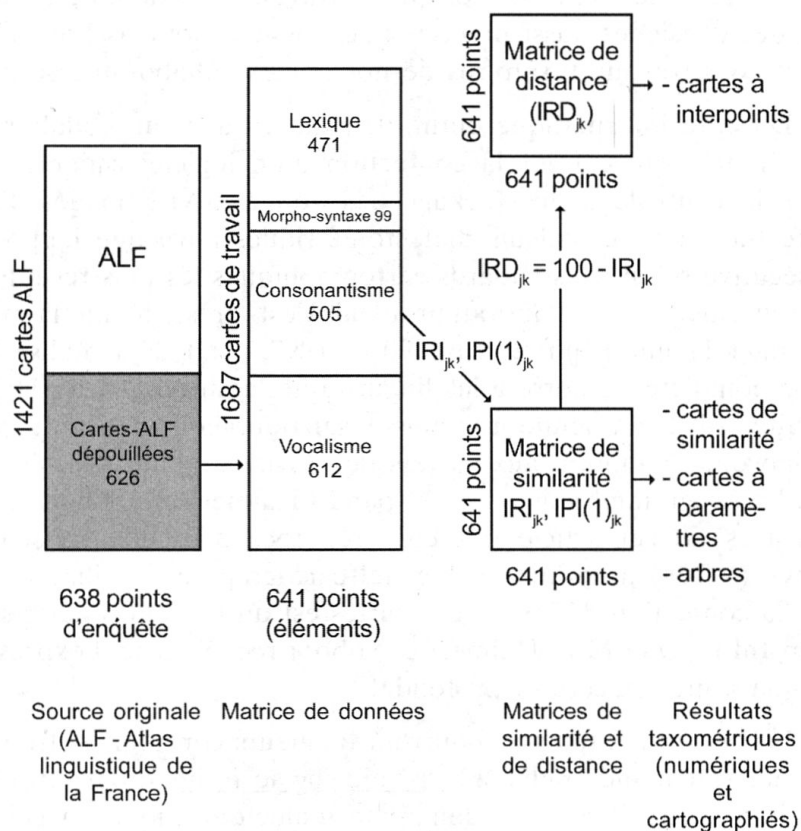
1421 cartes ALF

ALF

Cartes-ALF dépouillées 626

638 points d'enquête

1687 cartes de travail

Lexique 471

Morpho-syntaxe 99

Consonantisme 505

Vocalisme 612

641 points (éléments)

641 points

Matrice de distance $(IRD_{jk})$

641 points

→ - cartes à interpoints

$IRD_{jk} = 100 - IRI_{jk}$

$IRI_{jk}$, $IPI(1)_{jk}$

641 points

Matrice de similarité $IRI_{jk}$, $IPI(1)_{jk}$

641 points

- cartes de similarité
- cartes à paramètres
- arbres

Source originale (ALF - Atlas linguistique de la France)

Matrice de données

Matrices de similarité et de distance

Résultats taxométriques (numériques et cartographiés)